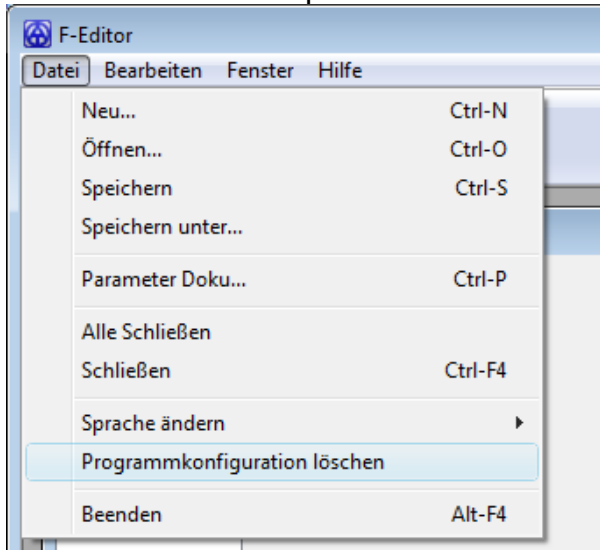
F-Editor

Datei Bearbeiten Fenster Hilfe

Neu... Ctrl-N
Öffnen... Ctrl-O
Speichern Ctrl-S
Speichern unter...

Parameter Doku... Ctrl-P

Alle Schließen
Schließen Ctrl-F4

Sprache ändern
Programmkonfiguration löschen

Beenden Alt-F4